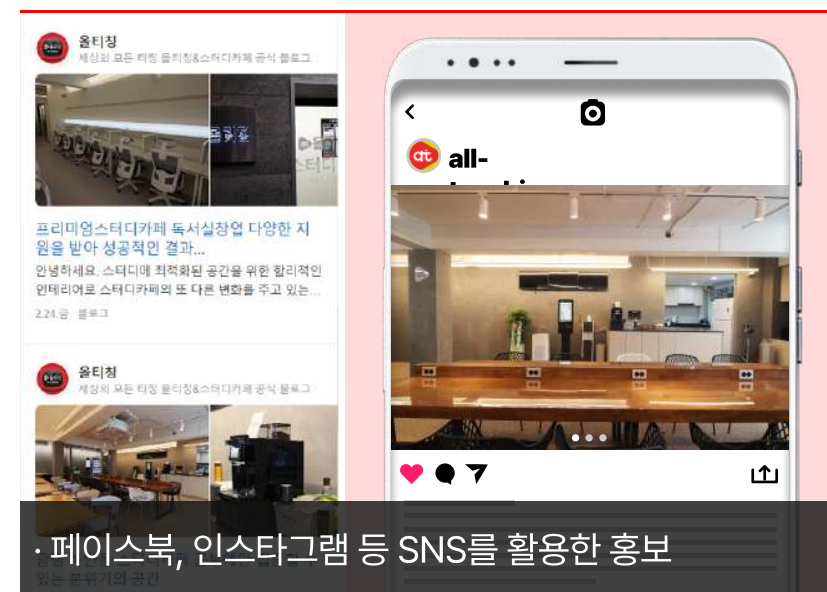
올티칭
세상의 모든 티칭 올티칭&스터디카페 공식 블로그

프리미엄스터디카페 독서실창업 다양한 지원을 받아 성공적인 결과...
안녕하세요. 스터디에 최적화된 공간을 위한 합리적인 인테리어로 스터디카페의 또 다른 변화를 주고 있는...
2.24.금 블로그

올티칭
세상의 모든 티칭 올티칭&스터디카페 공식 블로그

at all-

있는 분위기의 공간

· 페이스북, 인스타그램 등 SNS를 활용한 홍보